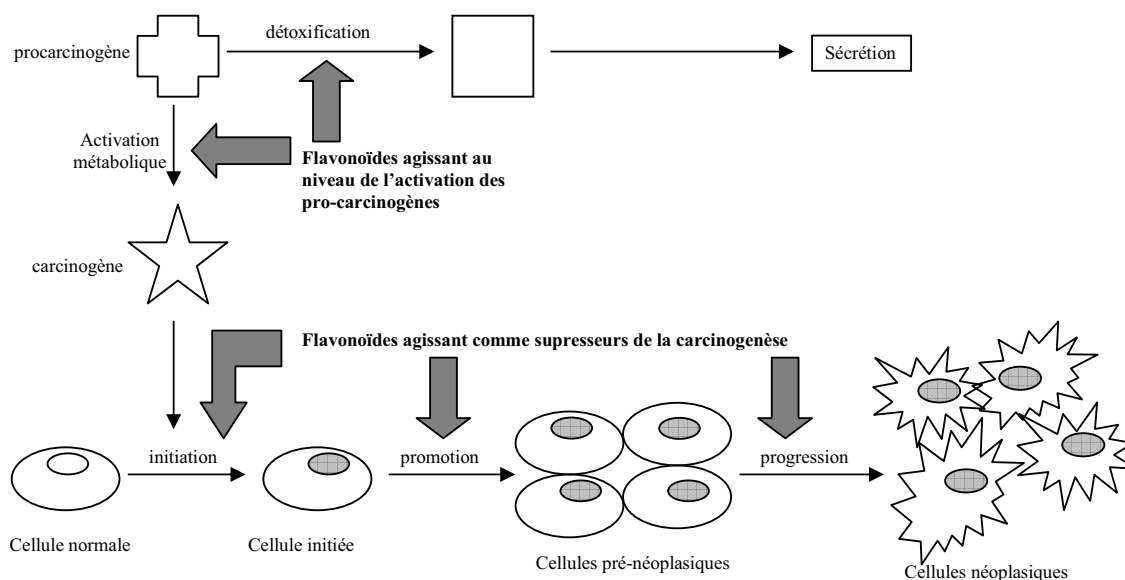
procarcinogène

détoxification

Sécrétion

Activation métabolique

Flavonoïdes agissant au niveau de l'activation des pro-carcinogènes

carcinogène

Flavonoïdes agissant comme supresseurs de la carcinogenèse

initiation

promotion

progression

Cellule normale

Cellule initiée

Cellules pré-néoplasiques

Cellules néoplasiques